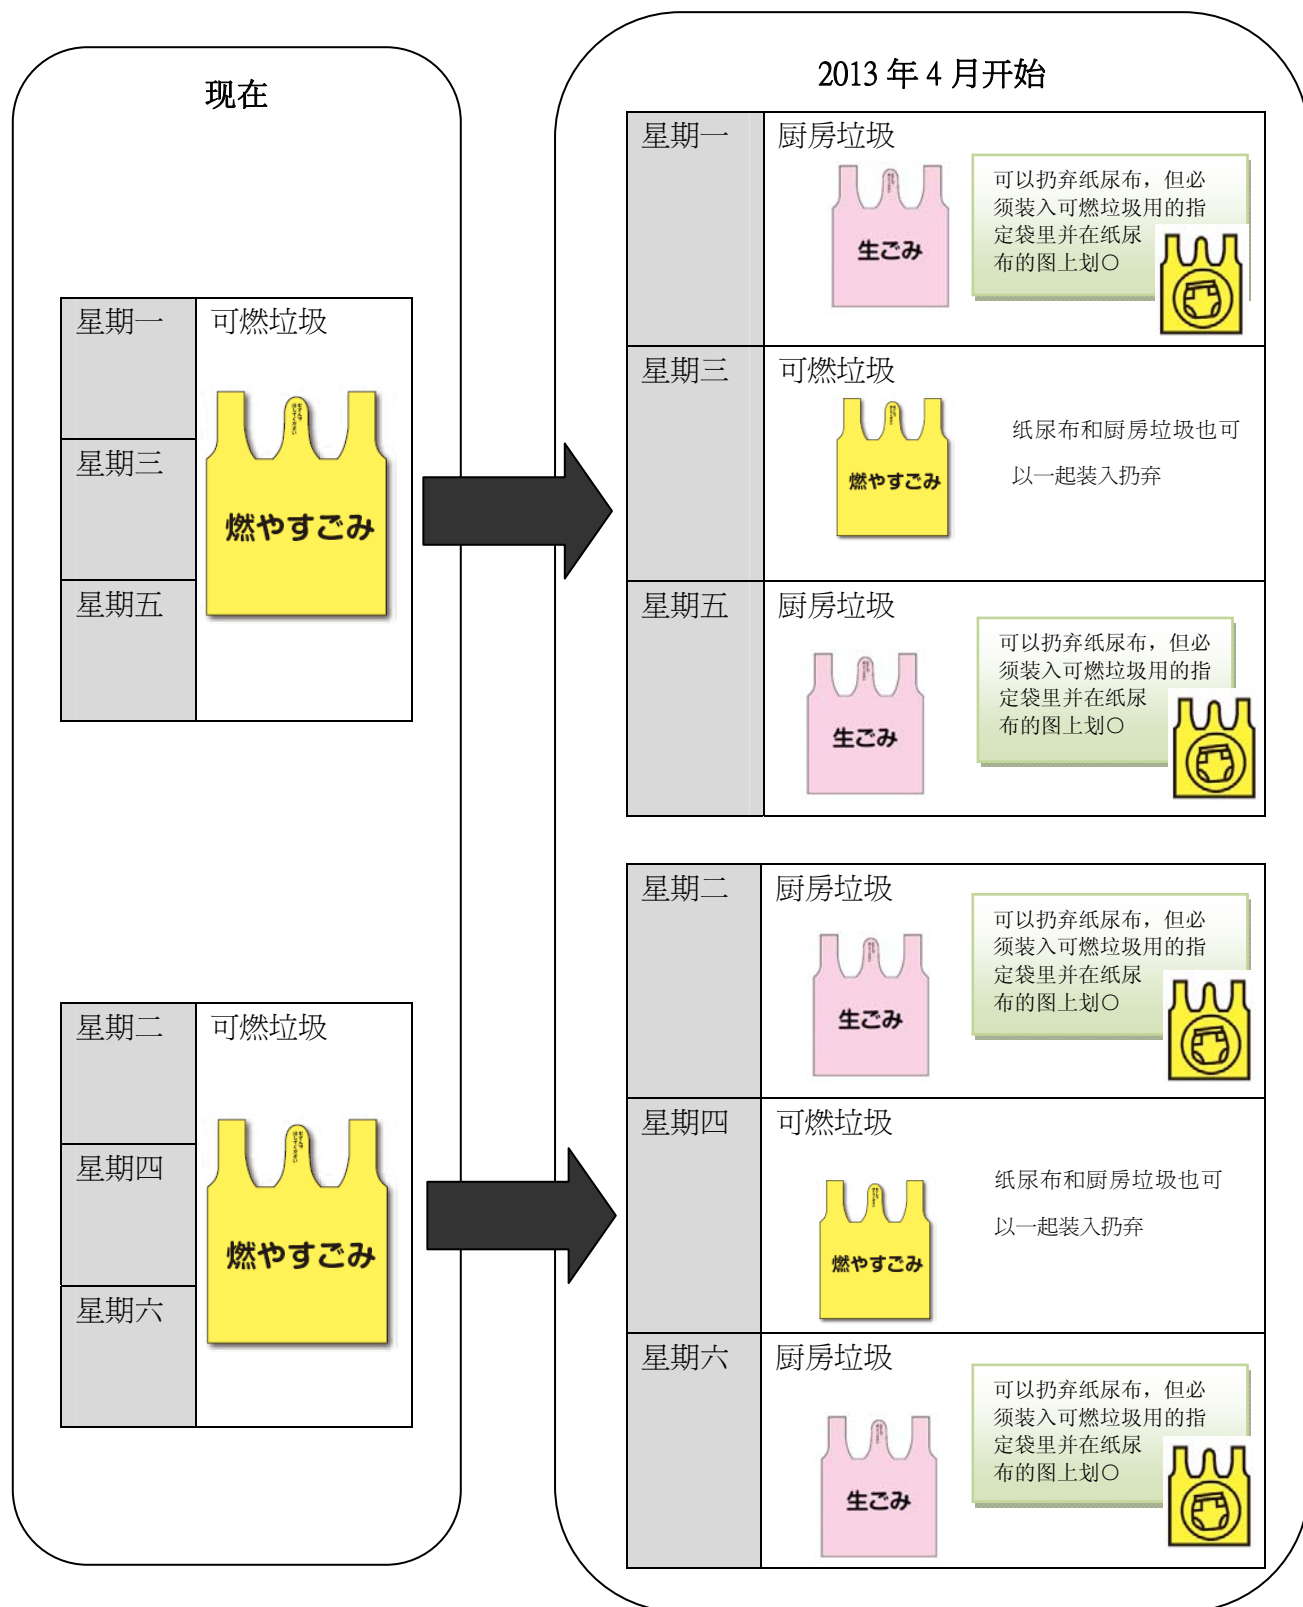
现在

| 星期一 | 可燃垃圾 燃やすごみ |
|---|---|
| 星期三 | |
| 星期五 | |

| 星期二 | 可燃垃圾 燃やすごみ |
|---|---|
| 星期四 | |
| 星期六 | |

2013 年 4 月开始

| 星期一 | 厨房垃圾 生ごみ 可以扔弃纸尿布，但必须装入可燃垃圾用的指定袋里并在纸尿布的图上划○ |
|---|---|
| 星期三 | 可燃垃圾 燃やすごみ 纸尿布和厨房垃圾也可以一起装入扔弃 |
| 星期五 | 厨房垃圾 生ごみ 可以扔弃纸尿布，但必须装入可燃垃圾用的指定袋里并在纸尿布的图上划○ |

| 星期二 | 厨房垃圾 生ごみ 可以扔弃纸尿布，但必须装入可燃垃圾用的指定袋里并在纸尿布的图上划○ |
|---|---|
| 星期四 | 可燃垃圾 燃やすごみ 纸尿布和厨房垃圾也可以一起装入扔弃 |
| 星期六 | 厨房垃圾 生ごみ 可以扔弃纸尿布，但必须装入可燃垃圾用的指定袋里并在纸尿布的图上划○ |